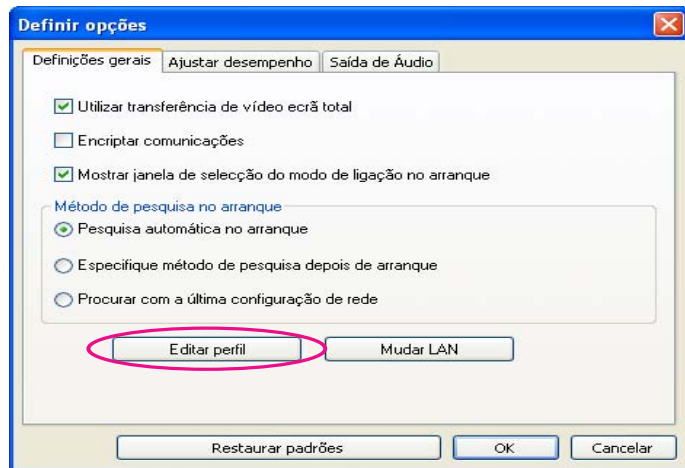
Definir opções

Definições gerais | Ajustar desempenho | Saída de Áudio

Utilizar transferência de vídeo ecrã total

Encriptar comunicações

Mostrar janela de selecção do modo de ligação no arranque

Método de pesquisa no arranque

Pesquisa automática no arranque

Especifique método de pesquisa depois de arranque

Procurar com a última configuração de rede

Editar perfil

Mudar LAN

Restaurar padrões

OK

Cancelar